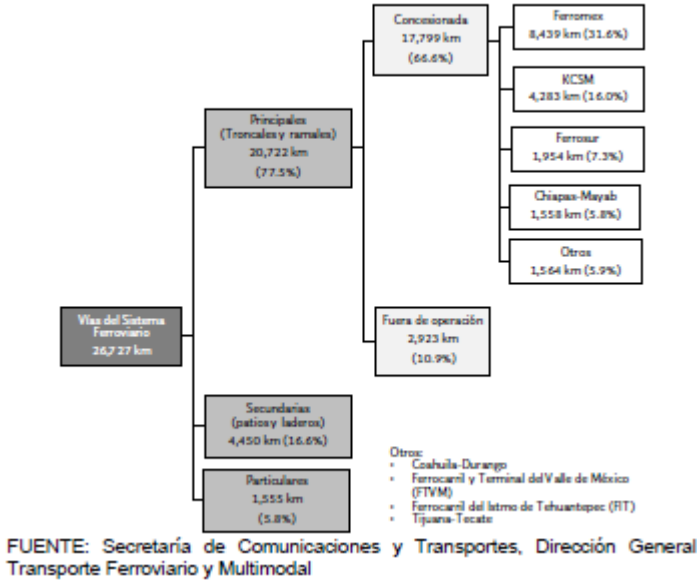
Vías del Sistema Ferroviario
26,727 km

Principales (Troncales y ramales)
20,722 km
(77.5%)

Concesionada
17,799 km
(66.6%)

Ferromex
8,439 km (31.6%)

KCSM
4,283 km (16.0%)

Ferrosur
1,954 km (7.3%)

Chiapas-Mayab
1,558 km (5.8%)

Otros
1,564 km (5.9%)

Fuera de operación
2,923 km
(10.9%)

Secundarias (patios y laderos)
4,450 km (16.6%)

Particulares
1,555 km
(5.8%)

Otros:
• Coahuila-Durango
• Ferrocarril y Terminal del Valle de México (FTVM)
• Ferrocarril del Istmo de Tehuantepec (FIT)
• Tijuana-Tecate

FUENTE: Secretaría de Comunicaciones y Transportes, Dirección General Transporte Ferroviario y Multimodal